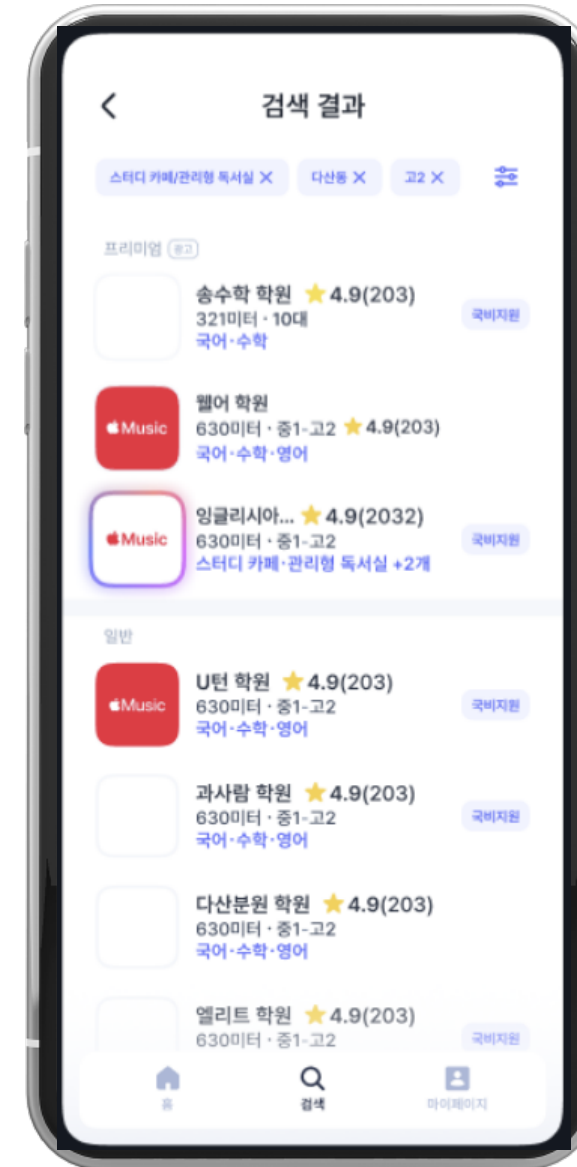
검색 결과

스터디 카페/관리형 독서실 ✕ 다산동 ✕ 고2 ✕

프리미엄 광고

송수학 학원 ★ 4.9(203)
321미터 · 10대
국어·수학
국비지원

Music
웰어 학원
630미터 · 중1-고2 ★ 4.9(203)
국어·수학·영어

Music
잉글리시아... ★ 4.9(2032)
630미터 · 중1-고2
스터디 카페·관리형 독서실 +2개
국비지원

일반

Music
U턴 학원 ★ 4.9(203)
630미터 · 중1-고2
국어·수학·영어
국비지원

과사람 학원 ★ 4.9(203)
630미터 · 중1-고2
국어·수학·영어
국비지원

다산분원 학원 ★ 4.9(203)
630미터 · 중1-고2
국어·수학·영어

엘리트 학원 ★ 4.9(203)
630미터 · 중1-고2
국비지원

홈 검색 마이페이지